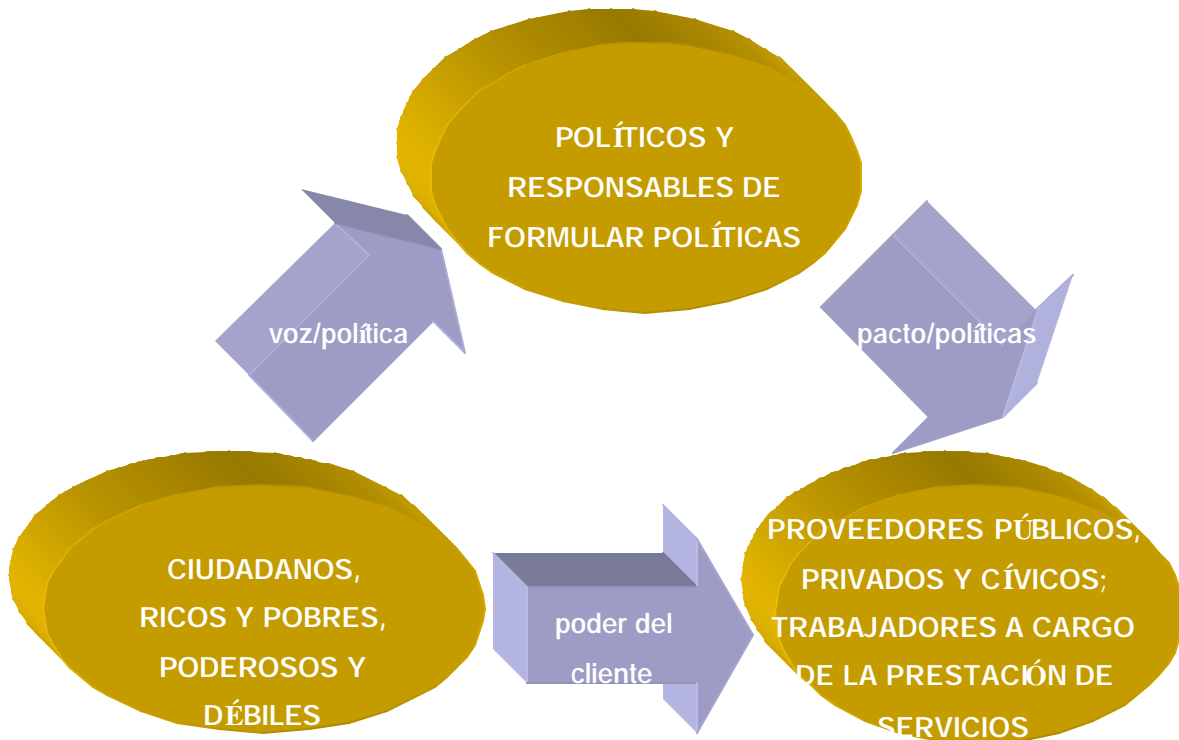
POLÍTICOS Y RESPONSABLES DE FORMULAR POLÍTICAS

voz/política

pacto/políticas

CIUDADANOS, RICOS Y POBRES, PODEROSOS Y DÉBILES

poder del cliente

PROVEEDORES PÚBLICOS, PRIVADOS Y CÍVICOS; TRABAJADORES A CARGO DE LA PRESTACIÓN DE SERVICIOS